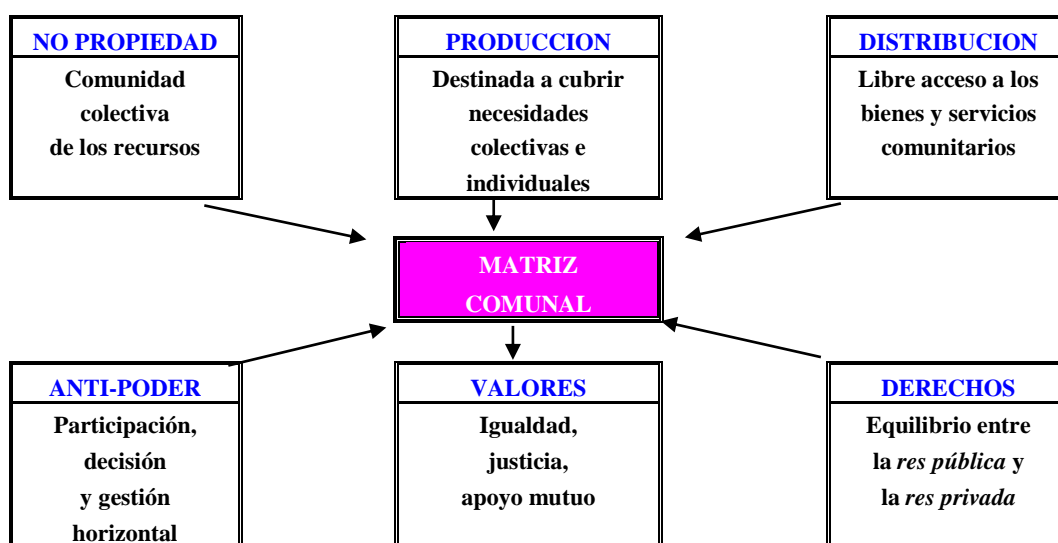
NO PROPIEDAD
Comunidad colectiva de los recursos

PRODUCCION
Destinada a cubrir necesidades colectivas e individuales

DISTRIBUCION
Libre acceso a los bienes y servicios comunitarios

MATRIZ COMUNAL

ANTI-PODER
Participación, decisión y gestión horizontal

VALORES
Igualdad, justicia, apoyo mutuo

DERECHOS
Equilibrio entre la *res pública* y la *res privada*